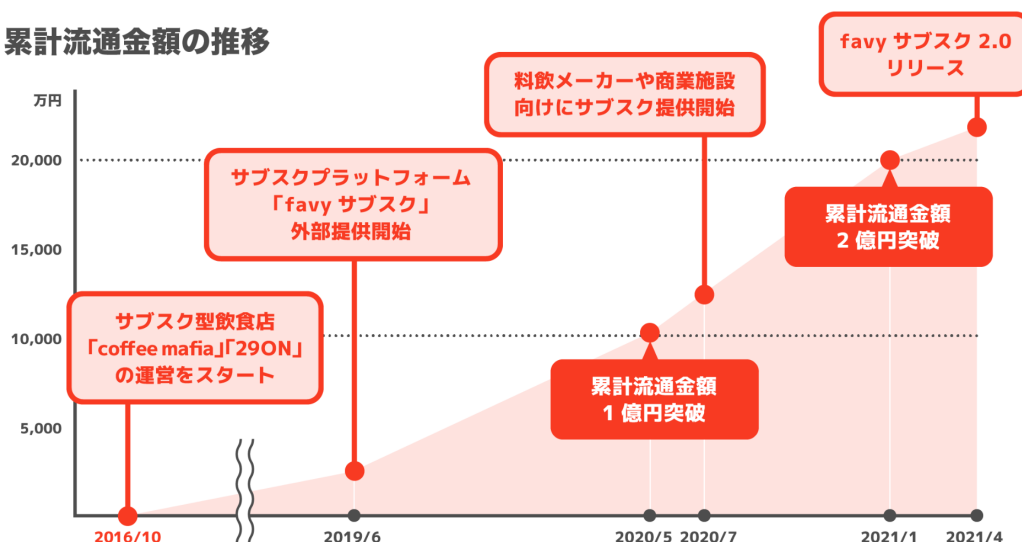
累計流通金額の推移

万円

20,000

15,000

10,000

5,000

サブスク型飲食店
「coffee mafia」「29ON」
の運営をスタート

サブスクプラットフォーム
「favy サブスク」
外部提供開始

累計流通金額
1 億円突破

料飲メーカーや商業施設
向けにサブスク提供開始

累計流通金額
2 億円突破

favy サブスク 2.0
リリース

2016/10

2019/6

2020/5

2020/7

2021/1

2021/4